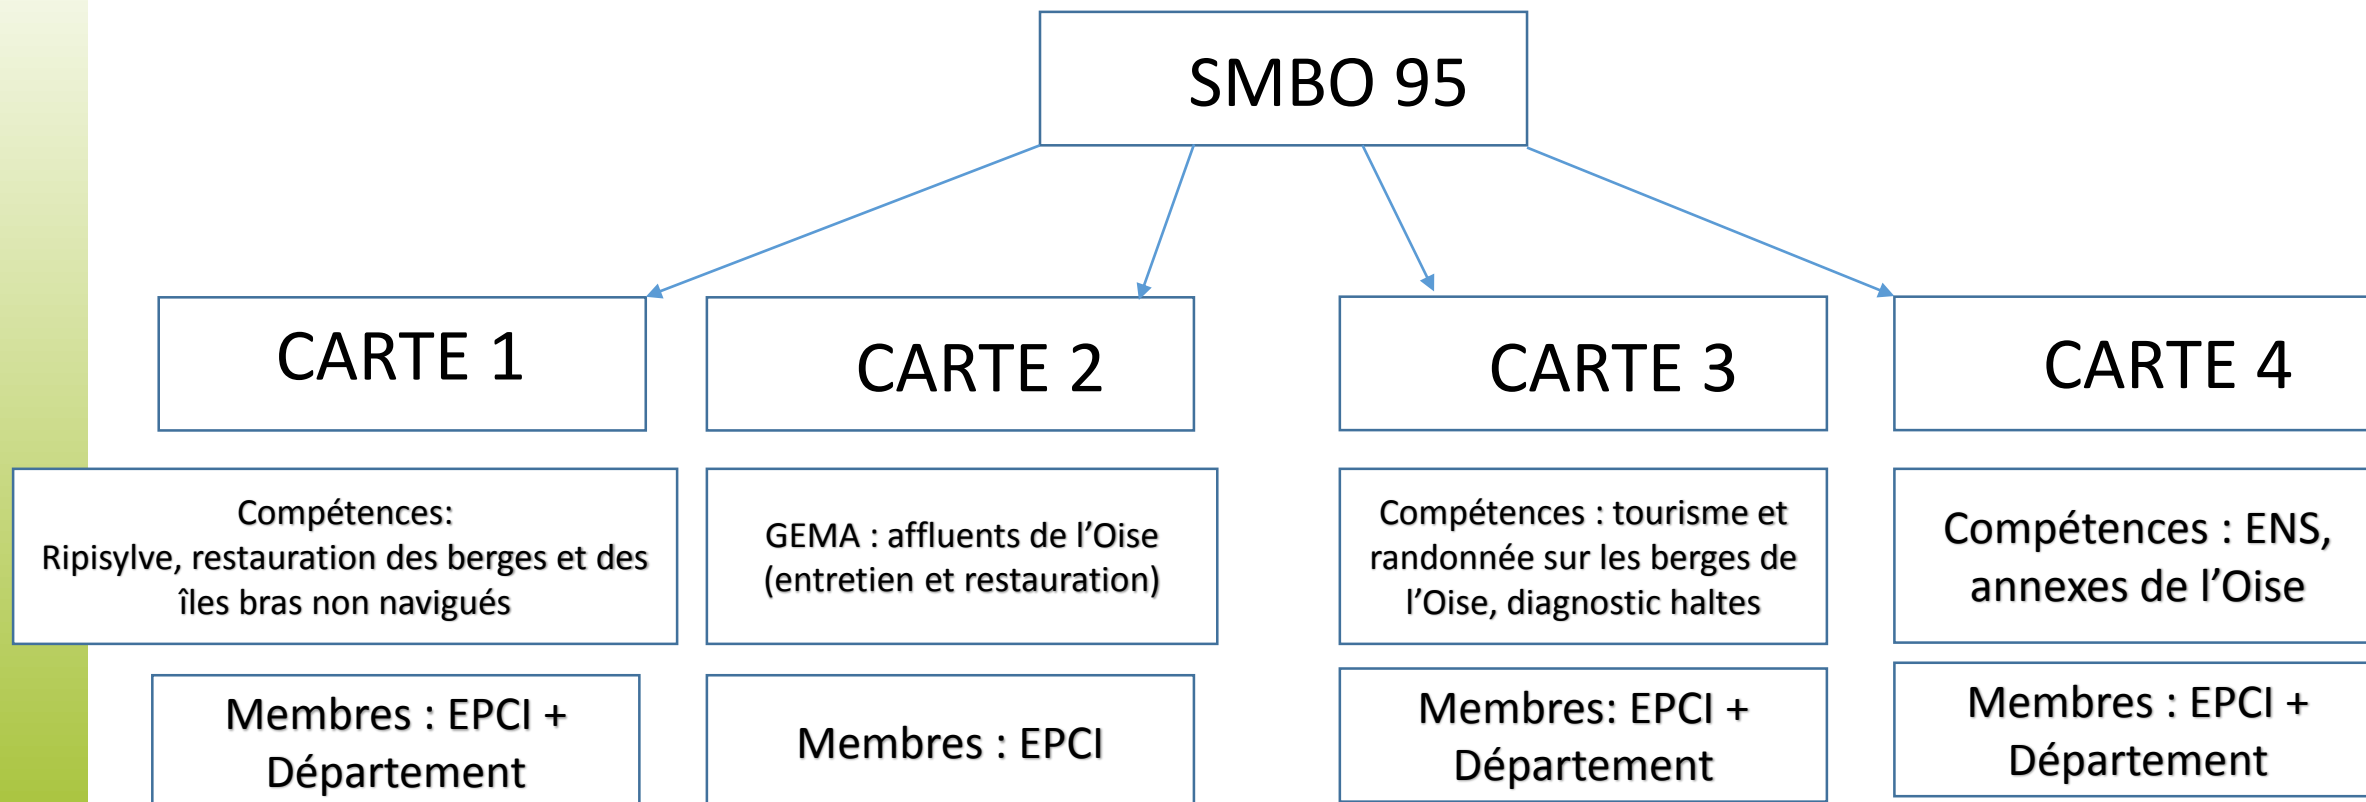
SMBO 95

CARTE 1

CARTE 2

CARTE 3

CARTE 4

Compétences:
Ripisylve, restauration des berges et des îles bras non navigués

GEMA : affluents de l'Oise (entretien et restauration)

Compétences : tourisme et randonnée sur les berges de l'Oise, diagnostic haltes

Compétences : ENS, annexes de l'Oise

Membres : EPCI + Département

Membres : EPCI

Membres: EPCI + Département

Membres : EPCI + Département